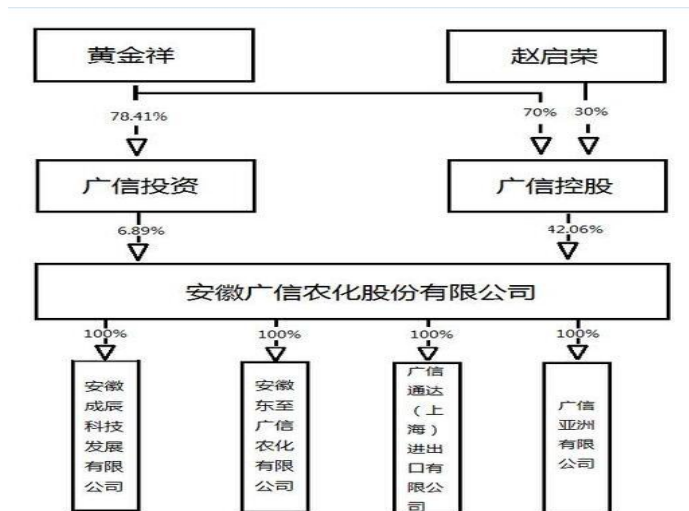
黄金祥

赵启荣

78.41%

70%

30%

广信投资

广信控股

6.89%

42.06%

安徽广信农化股份有限公司

100%

100%

100%

100%

安徽成辰科技发展有限公司

安徽东至广信农化有限公司

广信通达（上海）进出口有限公司

广信亚洲有限公司